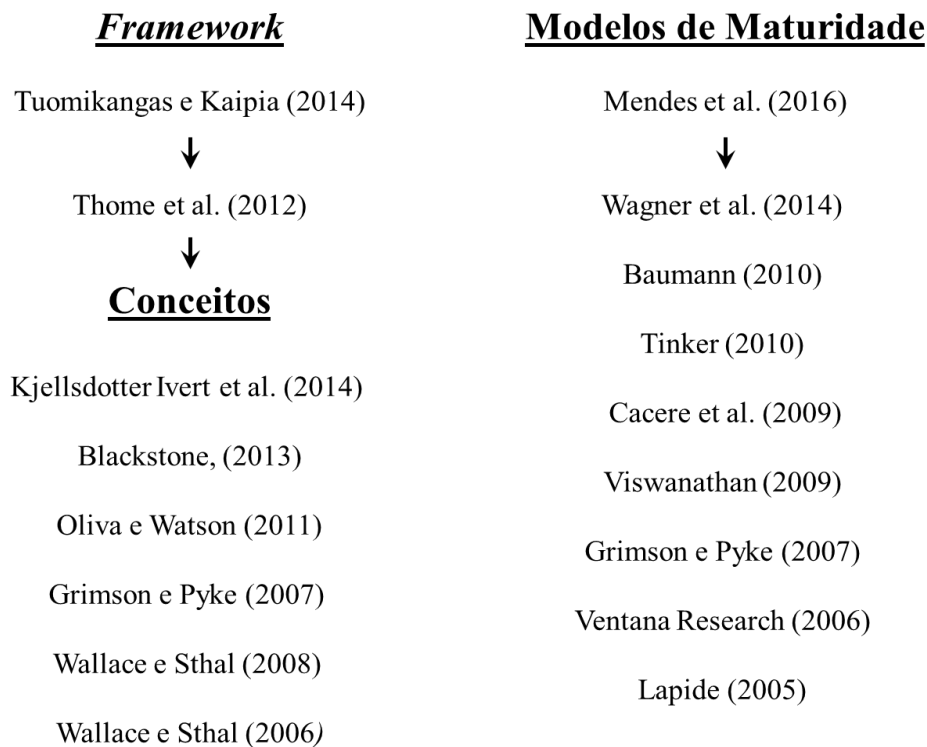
Framework

Tuomikangas e Kaipia (2014)

Thome et al. (2012)

Conceitos

Kjellsdotter Ivert et al. (2014)

Blackstone, (2013)

Oliva e Watson (2011)

Grimson e Pyke (2007)

Wallace e Sthal (2008)

Wallace e Sthal (2006)

Modelos de Maturidade

Mendes et al. (2016)

Wagner et al. (2014)

Baumann (2010)

Tinker (2010)

Cacere et al. (2009)

Viswanathan (2009)

Grimson e Pyke (2007)

Ventana Research (2006)

Lapide (2005)